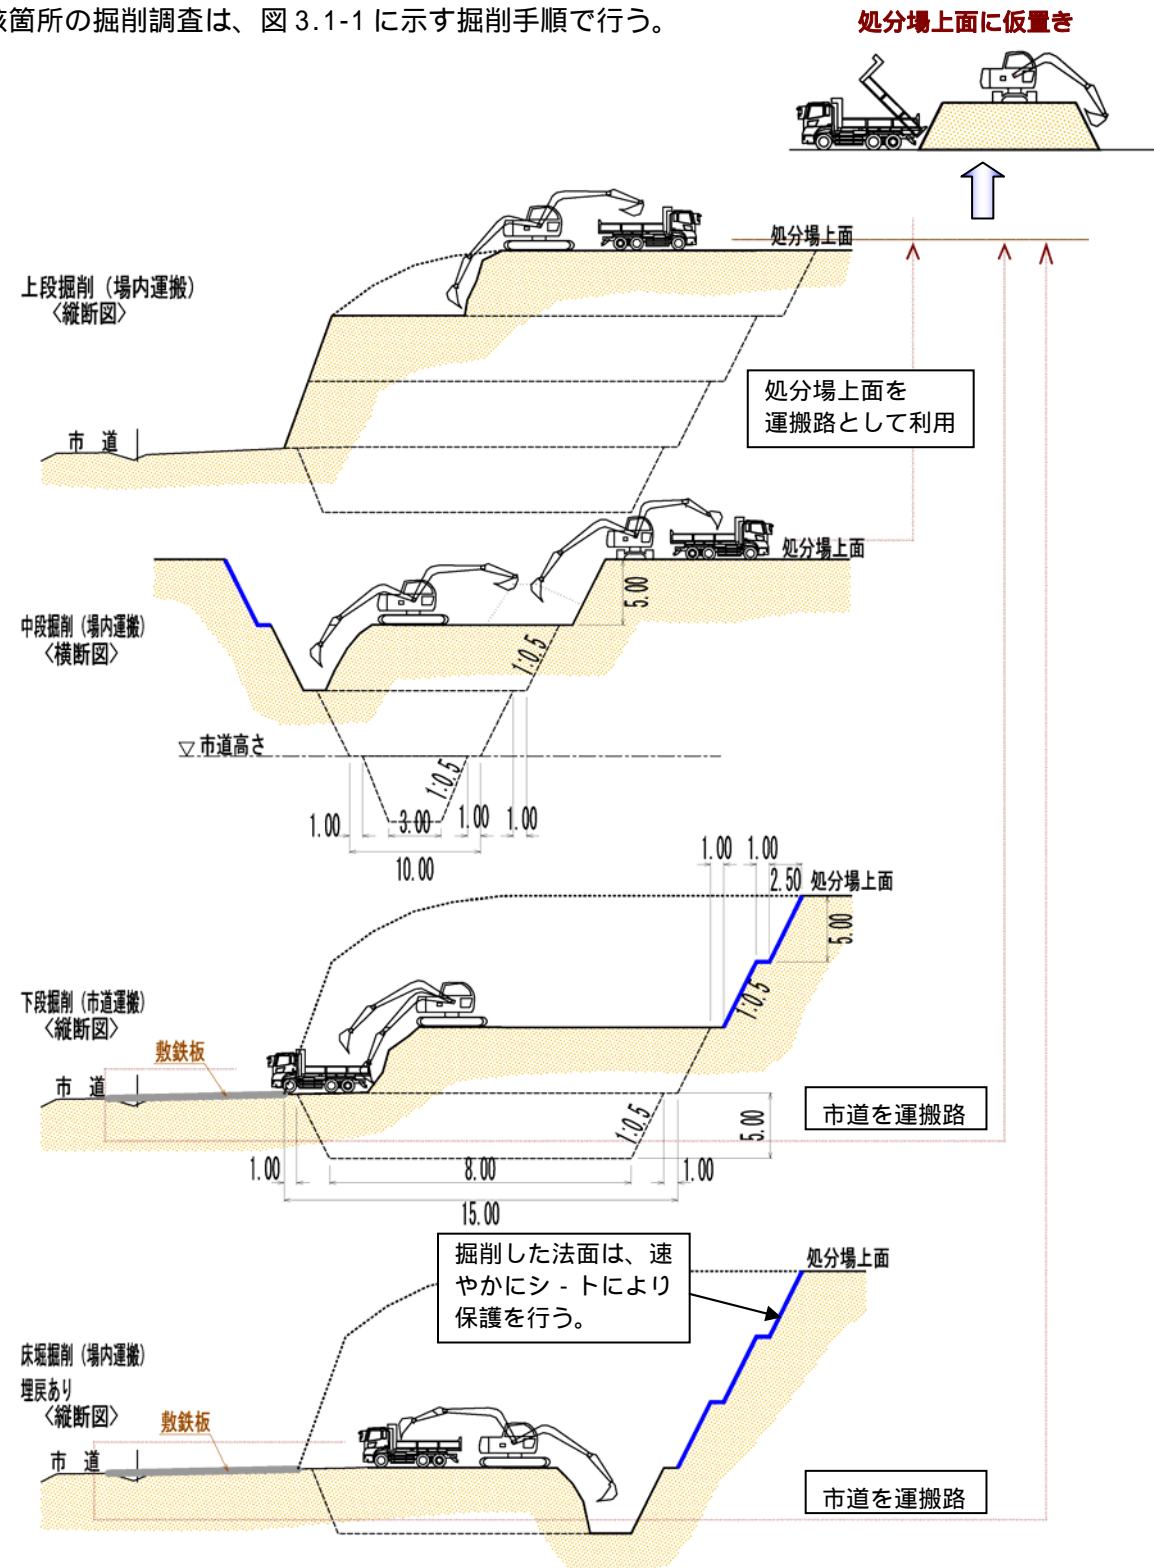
該箇所の掘削調査は、図 3.1-1 に示す掘削手順で行う。

処分場上面に仮置き

処分場上面

上段掘削（場内運搬）
〈縦断図〉

処分場上面を
運搬路として利用

市 道

処分場上面

中段掘削（場内運搬）
〈横断図〉

5.00

1:0.5

▽市道高さ

1:0.5

1.00 3.00 1.00 1.00

10.00

1.00 1.00

2.50 処分場上面

5.00

下段掘削（市道運搬）
〈縦断図〉

1:0.5

敷鉄板

市 道

市道を運搬路

1:0.5

5.00

1.00 8.00 1.00

15.00

掘削した法面は、速やかにシ - トにより保護を行う。

処分場上面

床堀掘削（場内運搬）
埋戻あり
〈縦断図〉

敷鉄板

市 道

市道を運搬路